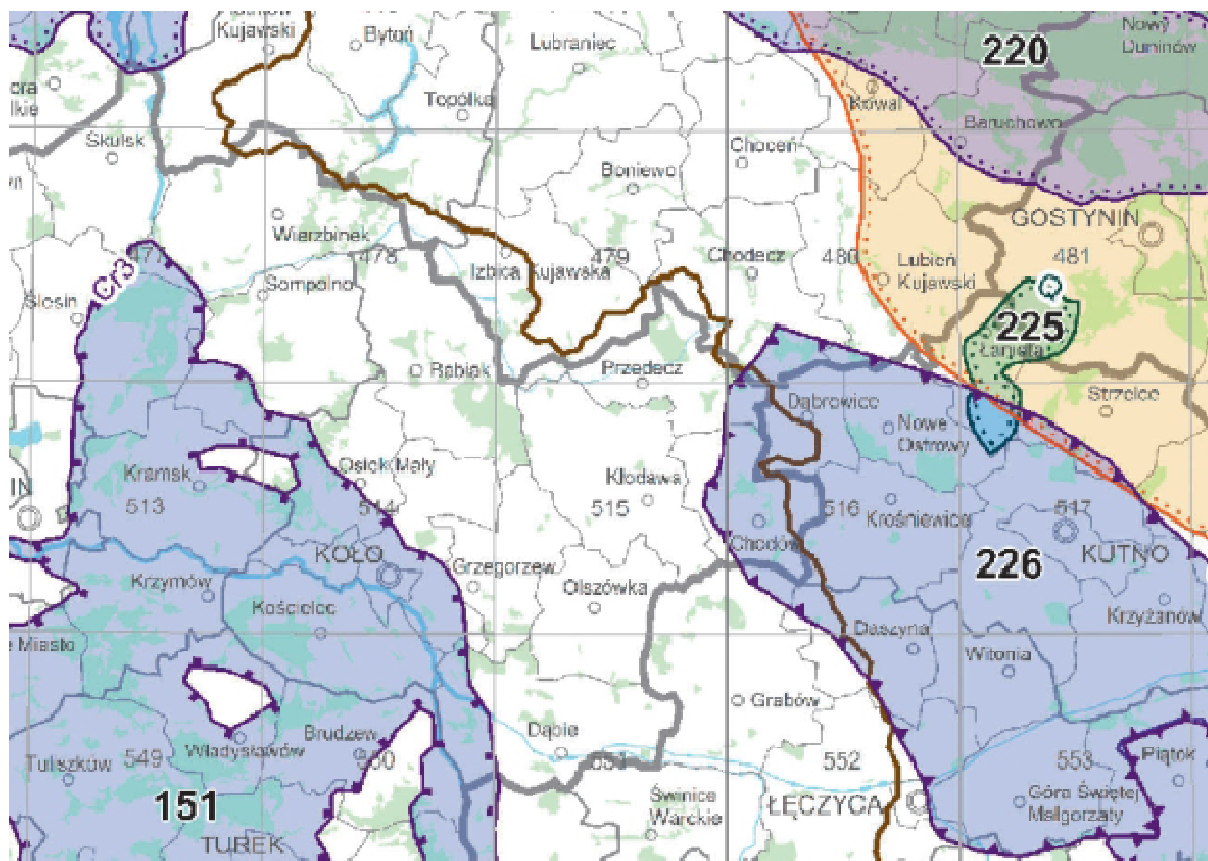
Kujawski
Byton
Lubraniec
Nowy Duninów
220
cra
lkie
Topólka
Kowal
Skulsk
Choceń
Baruchowo
Boniewo
GOSTYNIN
Wierzbinek
478
479
Chodecz
480
Lubień Kujawski
481
Izbica Kujawska
Sompolno
225
Ślesin
Przedecz
Łanięta
Babiak
Strzelce
Dąbrowice
Nowe Ostrowy
Kramsk
Osiek Mały
Kłodawa
513
514
515
516
Krośniewice
517
KOŁO
Chodów
226
KUTNO
Grzegorzew
Krzymów
Olszówka
Kościelec
Krzyżanów
Daszyna
Miasto
Witonia
Grabów
Brudzew
Dąbie
Tuliszków
549
Władysławów
550
551
552
553
Piątek
151
Świnice Warckie
ŁĘCZYCA
Góra Świętej Małgorzaty
TUREK